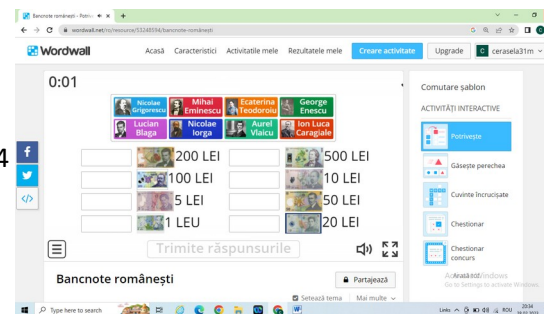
Bancnote românești - Potrivește
wordwall.net/ro/resource/53245594/bancnote-romanesti

Wordwall
Acasă Caracteristici Activitatile mele Rezultatele mele Creare activitate Upgrade cerasela31m

0:01

Nicolae Grigorescu
Mihai Eminescu
Ecaterina Teodoroiu
George Enescu
Lucian Blaga
Nicolae Iorga
Aurel Vlaicu
Ion Luca Caragiale

200 LEI
500 LEI
100 LEI
10 LEI
5 LEI
50 LEI
1 LEU
20 LEI

Trimite răspunsurile

Comutare șablon
ACTIVITĂȚI INTERACTIVE
Potrivește
Găsește perechea
Cuvinte încrucișate
Chestionar
Chestionar concurs
Arată tot

Activate Windows
Go to Settings to activate Windows.

Bancnote românești
Partajează
Setează tema
Mai multe

Type here to search
Links
ROU
20:34